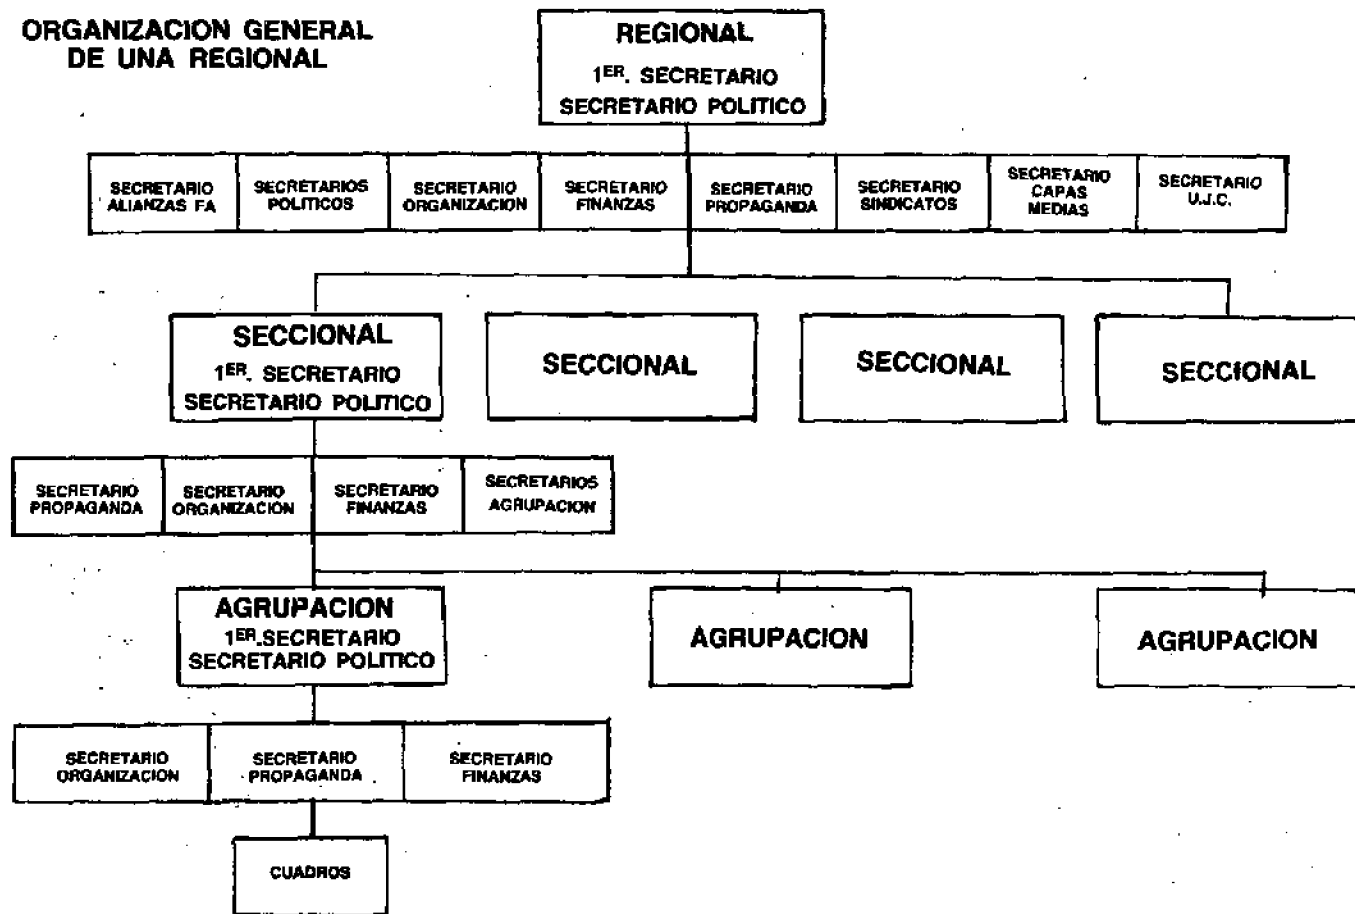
ORGANIZACION GENERAL DE UNA REGIONAL

REGIONAL
1$^{ER}$. SECRETARIO
SECRETARIO POLITICO

SECRETARIO ALIANZAS FA

SECRETARIOS POLITICOS

SECRETARIO ORGANIZACION

SECRETARIO FINANZAS

SECRETARIO PROPAGANDA

SECRETARIO SINDICATOS

SECRETARIO CAPAS MEDIAS

SECRETARIO U.J.C.

SECCIONAL
1$^{ER}$. SECRETARIO
SECRETARIO POLITICO

SECCIONAL

SECCIONAL

SECCIONAL

SECRETARIO PROPAGANDA

SECRETARIO ORGANIZACION

SECRETARIO FINANZAS

SECRETARIOS AGRUPACION

AGRUPACION
1$^{ER}$.SECRETARIO
SECRETARIO POLITICO

AGRUPACION

AGRUPACION

SECRETARIO ORGANIZACION

SECRETARIO PROPAGANDA

SECRETARIO FINANZAS

CUADROS